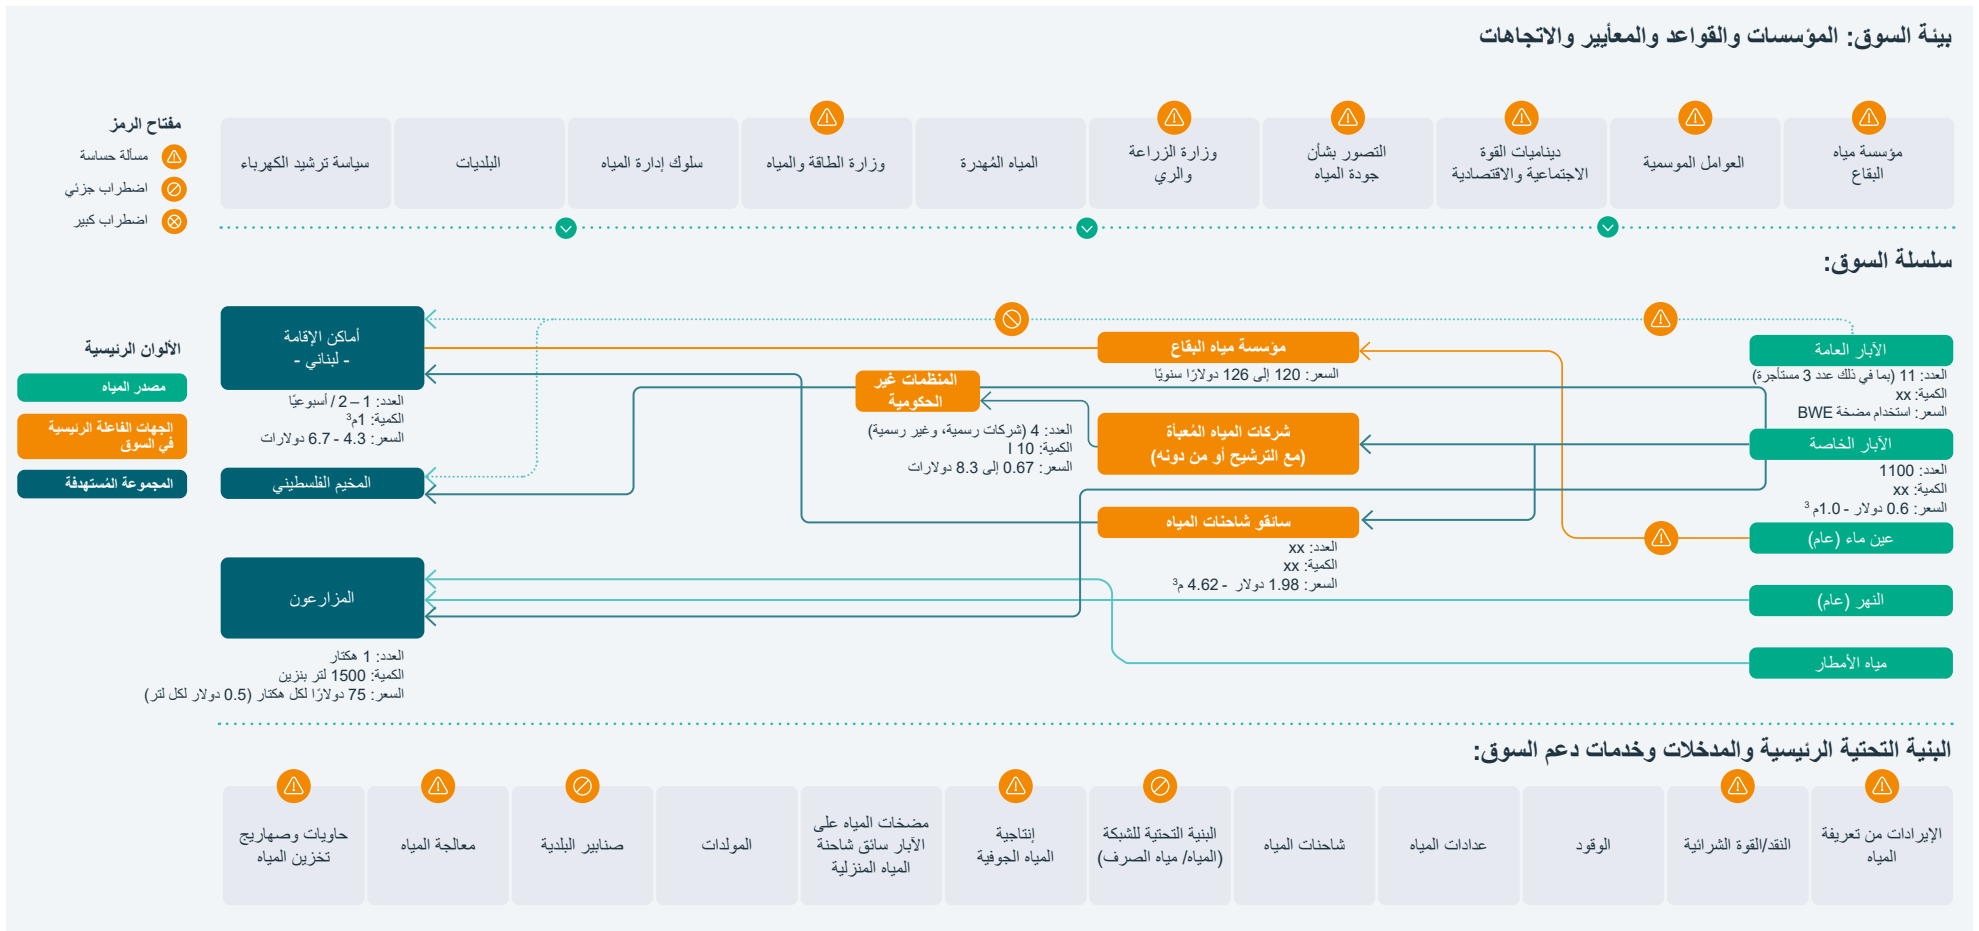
بيئة السوق: المؤسسات والقواعد والمعايير والاتجاهات

مفتاح الرمز
مسألة حساسة
اضطراب جزئي
اضطراب كبير

| مؤسسة مياه البقاع | العوامل الموسمية | ديناميات القوة الاجتماعية والاقتصادية | التصور بشأن جودة المياه | وزارة الزراعة والري | المياه المُهدرة | وزارة الطاقة والمياه | سلوك إدارة المياه | البلديات | سياسة ترشيد الكهرباء |
|---|---|---|---|---|---|---|---|---|---|

سلسلة السوق:

الألوان الرئيسية
مصدر المياه
الجهات الفاعلة الرئيسية في السوق
المجموعة المستهدفة

أماكن الإقامة - لبناني -
العدد: 1 – 2 / أسبوعيًا
الكمية: 1م$^3$
السعر: 4.3 - 6.7 دولارات

المخيم الفلسطيني

المزارعون
العدد: 1 هكتار
الكمية: 1500 لتر بنزين
السعر: 75 دولارًا لكل هكتار (0.5 دولار لكل لتر)

المنظمات غير الحكومية
العدد: 4 (شركات رسمية، وغير رسمية)
الكمية: 10 l
السعر: 0.67 إلى 8.3 دولارات

مؤسسة مياه البقاع
السعر: 120 إلى 126 دولارًا سنويًا

شركات المياه المُعبأة (مع الترشيح أو من دونه)

سائقو شاحنات المياه
العدد: xx
الكمية: xx
السعر: 1.98 دولار - 4.62 م$^3$

الآبار العامة
العدد: 11 (بما في ذلك عدد 3 مستأجرة)
الكمية: xx
السعر: استخدام مضخة BWE

الآبار الخاصة
العدد: 1100
الكمية: xx
السعر: 0.6 دولار - 1.0م$^3$

عين ماء (عام)

النهر (عام)

مياه الأمطار

البنية التحتية الرئيسية والمدخلات وخدمات دعم السوق:

| الإيرادات من تعريفة المياه | النقد/القوة الشرائية | الوقود | عدادات المياه | شاحنات المياه | البنية التحتية للشبكة (المياه/ مياه الصرف) | إنتاجية المياه الجوفية | مضخات المياه على الآبار سائق شاحنة المياه المنزلية | المولدات | صنابير البلدية | معالجة المياه | حاويات وصهاريج تخزين المياه |
|---|---|---|---|---|---|---|---|---|---|---|---|